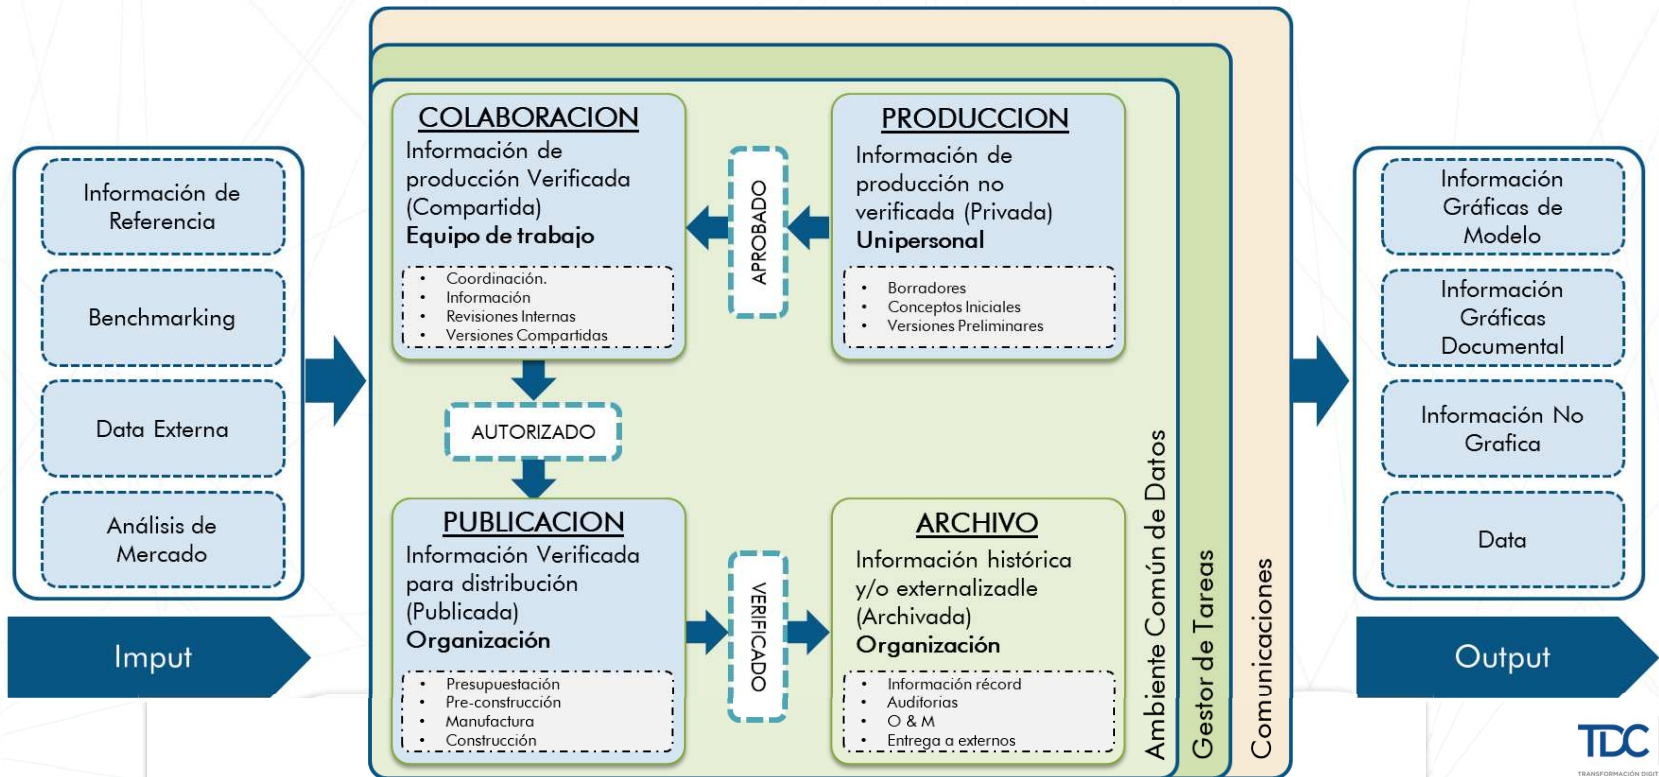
Información de Referencia

Benchmarking

Data Externa

Análisis de Mercado

Imput

COLABORACION
Información de producción Verificada (Compartida)
Equipo de trabajo

- Coordinación.
- Información
- Revisiones Internas
- Versiones Compartidas

APROBADO

PRODUCCION
Información de producción no verificada (Privada)
Unipersonal

- Borradores
- Conceptos Iniciales
- Versiones Preliminares

AUTORIZADO

PUBLICACION
Información Verificada para distribución (Publicada)
Organización

- Presupuestación
- Pre-construcción
- Manufactura
- Construcción

VERIFICADO

ARCHIVO
Información histórica y/o externalizadle (Archivada)
Organización

- Información récord
- Auditorias
- O & M
- Entrega a externos

Ambiente Común de Datos

Gestor de Tareas

Comunicaciones

Información Gráficas de Modelo

Información Gráficas Documental

Información No Grafica

Data

Output

TDC
TRANSFORMACIÓN DIGIT